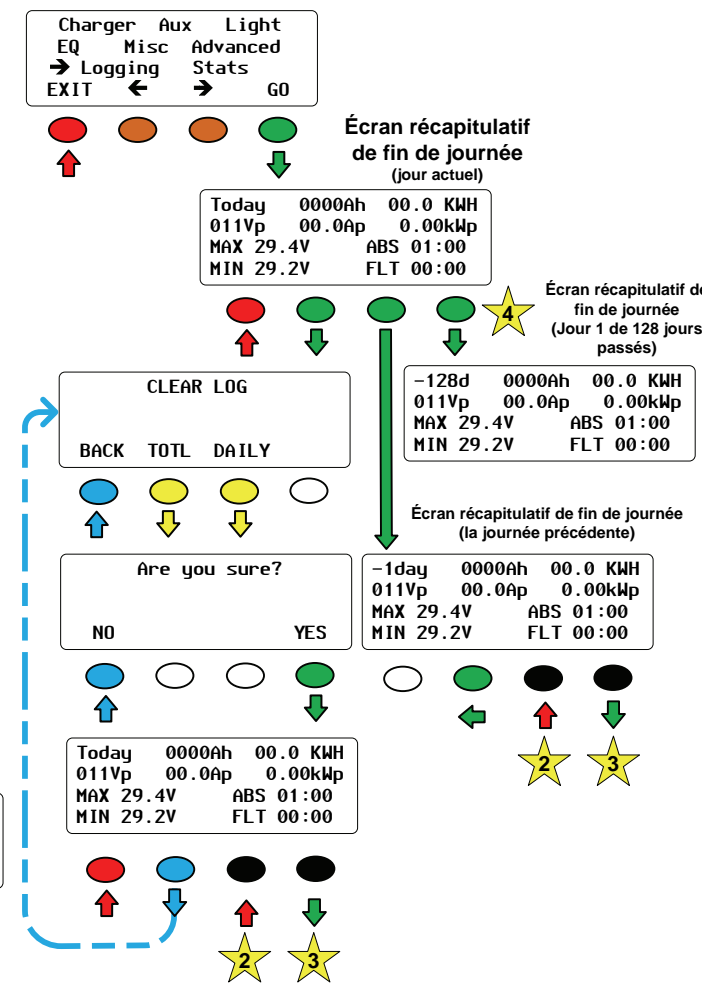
Charger Aux Light
EQ Misc Advanced
→ Logging Stats
EXIT ← → GO

Écran récapitulatif de fin de journée
(jour actuel)

Today 0000Ah 00.0 KWH
011Vp 00.0Ap 0.00kWp
MAX 29.4V ABS 01:00
MIN 29.2V FLT 00:00

4

Écran récapitulatif de fin de journée
(Jour 1 de 128 jours passés)

-128d 0000Ah 00.0 KWH
011Vp 00.0Ap 0.00kWp
MAX 29.4V ABS 01:00
MIN 29.2V FLT 00:00

CLEAR LOG

BACK TOTL DAILY

Écran récapitulatif de fin de journée
(la journée précédente)

Are you sure?

NO YES

-1day 0000Ah 00.0 KWH
011Vp 00.0Ap 0.00kWp
MAX 29.4V ABS 01:00
MIN 29.2V FLT 00:00

2 3

Today 0000Ah 00.0 KWH
011Vp 00.0Ap 0.00kWp
MAX 29.4V ABS 01:00
MIN 29.2V FLT 00:00

2 3